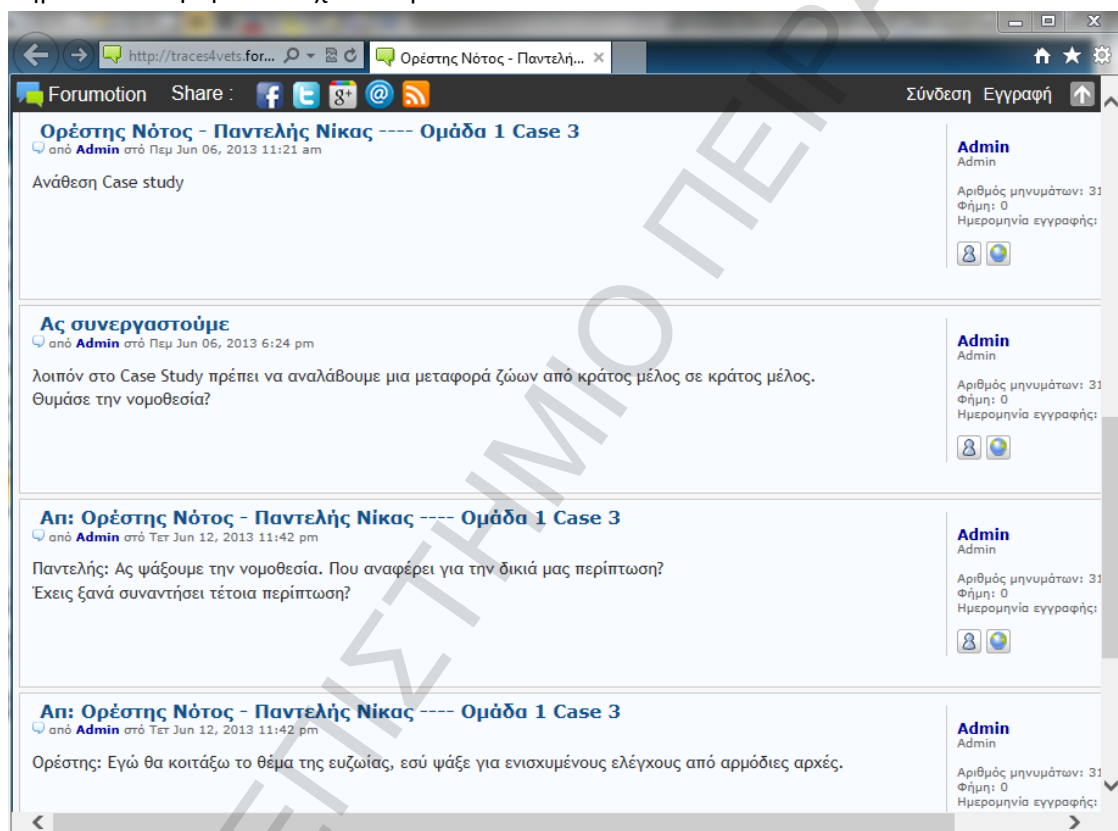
http://traces4vets.for... Ορέστης Νότος - Παντελή... ×

Forumotion Share : Σύνδεση Εγγραφή

Ορέστης Νότος - Παντελής Νίκας ---- Ομάδα 1 Case 3
από Admin στό Πεμ Jun 06, 2013 11:21 am

Ανάθεση Case study

Admin
Admin

Αριθμός μηνυμάτων: 31
Φήμη: 0
Ημερομηνία εγγραφής:

Ας συνεργαστούμε
από Admin στό Πεμ Jun 06, 2013 6:24 pm

λοιπόν στο Case Study πρέπει να αναλάβουμε μια μεταφορά ζώων από κράτος μέλος σε κράτος μέλος. Θυμάσε την νομοθεσία?

Admin
Admin

Αριθμός μηνυμάτων: 31
Φήμη: 0
Ημερομηνία εγγραφής:

Απ: Ορέστης Νότος - Παντελής Νίκας ---- Ομάδα 1 Case 3
από Admin στό Τετ Jun 12, 2013 11:42 pm

Παντελής: Ας ψάξουμε την νομοθεσία. Που αναφέρει για την δικιά μας περίπτωση?
Έχεις ξανά συναντήσει τέτοια περίπτωση?

Admin
Admin

Αριθμός μηνυμάτων: 31
Φήμη: 0
Ημερομηνία εγγραφής:

Απ: Ορέστης Νότος - Παντελής Νίκας ---- Ομάδα 1 Case 3
από Admin στό Τετ Jun 12, 2013 11:42 pm

Ορέστης: Εγώ θα κοιτάξω το θέμα της ευζωίας, εσύ ψάξε για ενισχυμένους ελέγχους από αρμόδιες αρχές.

Admin
Admin

Αριθμός μηνυμάτων: 31
Φήμη: 0
Ημερομηνία εγγραφής: